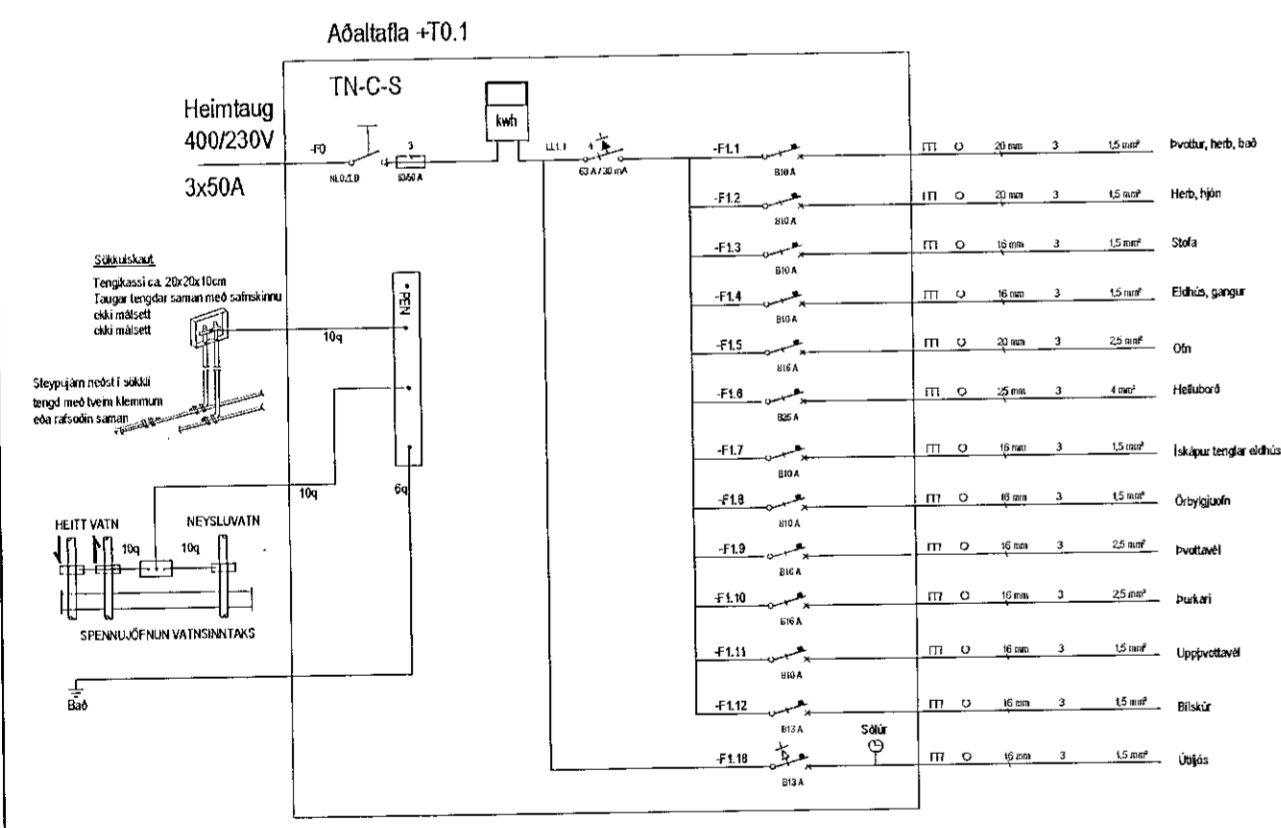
Aðaltafla +T0.1

TN-C-S

Heimtaug
400/230V

3x50A

-F0
NH0/3.D
3
63/50 A

kwh

LL1.1
4
63 A / 30 mA

Sökkulskaut
Tengikassi ca. 20x20x10cm
Taugar tengdar saman með safnskinnu
ekki málsett
ekki málsett

Steypujárn neðst í sökkli
tengd með tveim klemmum
eða rafsoðin saman

PEN

10q

10q

6q

HEITT VATN
NEYSLUVATN
10q
10q

SPENNUJÖFNUN VATNSINNTAKS

Bað

-F1.1 B10 A 20 mm 3 1,5 mm² Þvottur, herb, bað
-F1.2 B10 A 20 mm 3 1,5 mm² Herb, hjón
-F1.3 B10 A 16 mm 3 1,5 mm² Stofa
-F1.4 B10 A 16 mm 3 1,5 mm² Eldhús, gangur
-F1.5 B16 A 20 mm 3 2,5 mm² Ofn
-F1.6 B25 A 25 mm 3 4 mm² Helluborð
-F1.7 B10 A 16 mm 3 1,5 mm² Ískápur tenglar eldhús
-F1.8 B10 A 16 mm 3 1,5 mm² Örbylgjuofn
-F1.9 B16 A 16 mm 3 2,5 mm² Þvottavél
-F1.10 B16 A 16 mm 3 2,5 mm² Þurkari
-F1.11 B10 A 16 mm 3 1,5 mm² Uppþvottavél
-F1.12 B13 A 16 mm 3 1,5 mm² Bílskúr
Sólúr
-F1.18 B13 A 16 mm 3 1,5 mm² Útljós